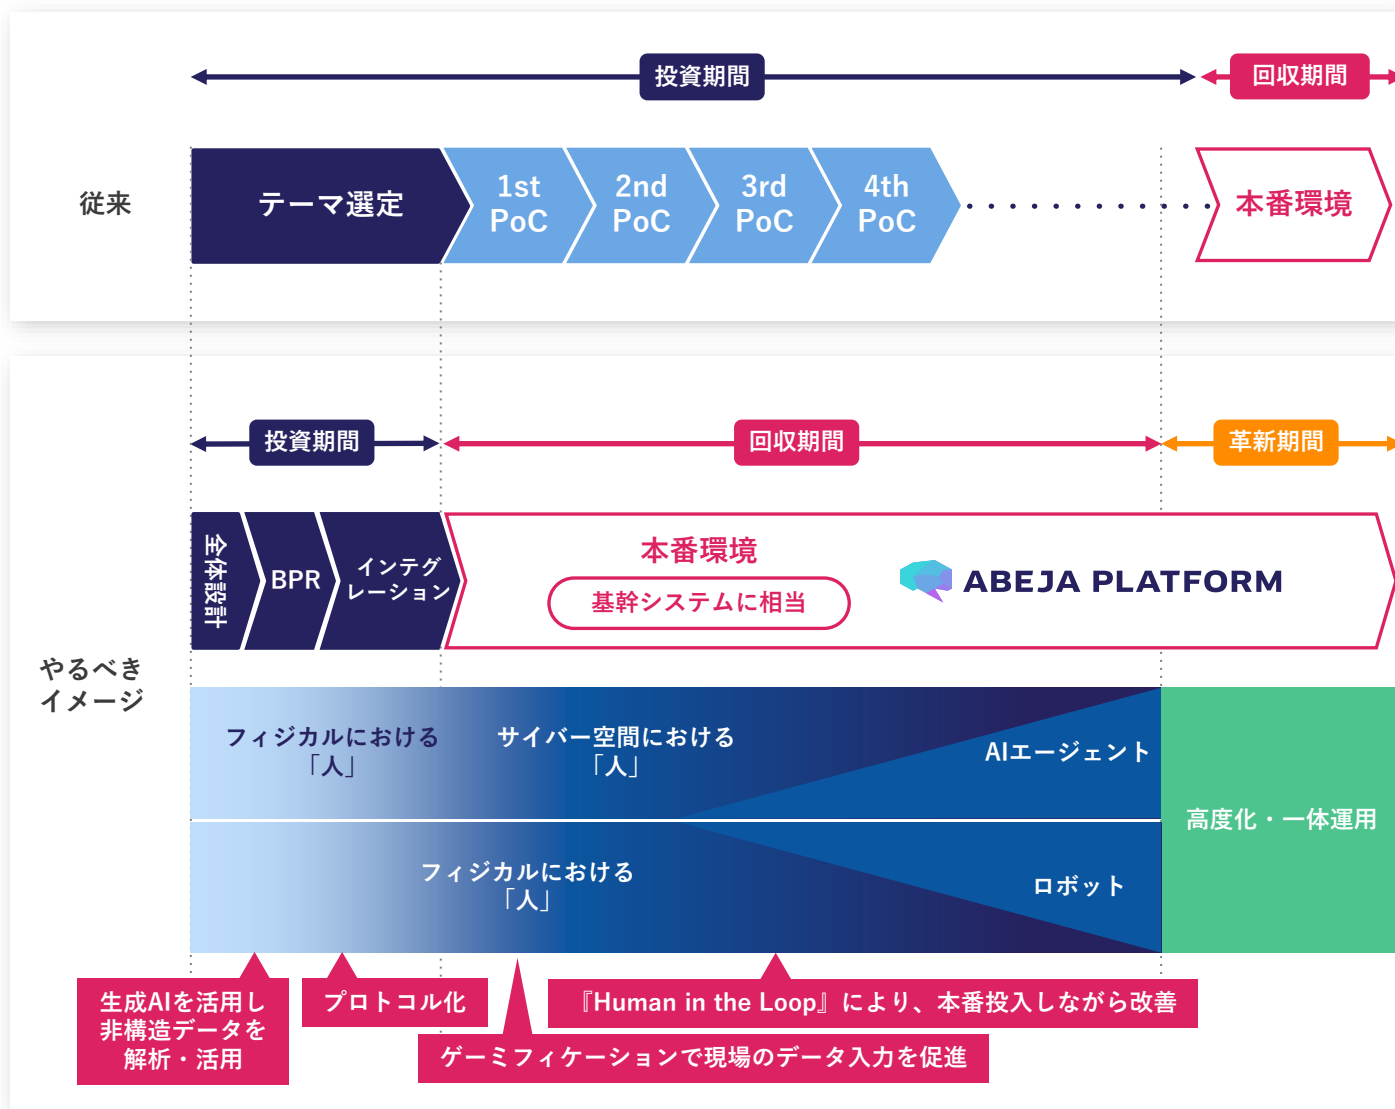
投資期間

回収期間

従来

テーマ選定

1st PoC

2nd PoC

3rd PoC

4th PoC

本番環境

投資期間

回収期間

革新期間

全体設計

BPR

インテグレーション

本番環境

基幹システムに相当

ABEJA PLATFORM

やるべきイメージ

フィジカルにおける「人」

サイバー空間における「人」

AIエージェント

フィジカルにおける「人」

ロボット

高度化・一体運用

生成AIを活用し非構造データを解析・活用

プロトコル化

『Human in the Loop』により、本番投入しながら改善

ゲーミフィケーションで現場のデータ入力を促進